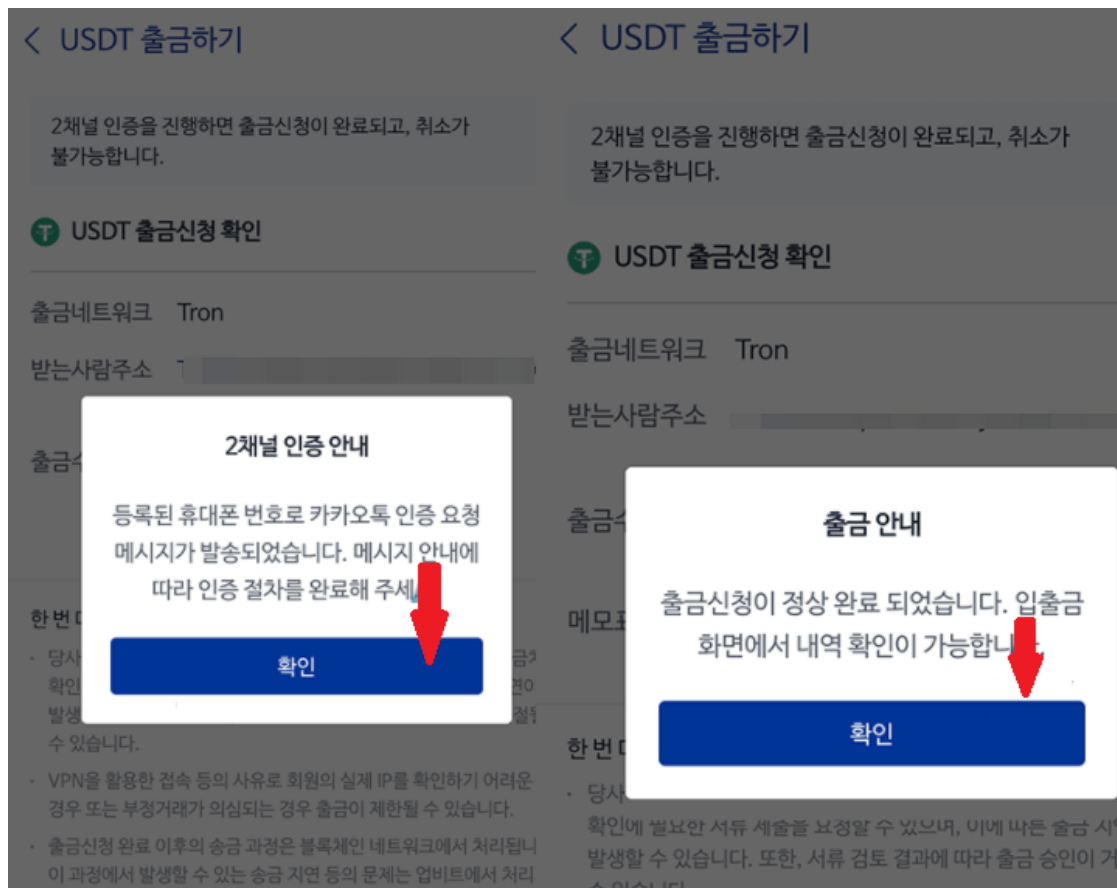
< USDT 출금하기

2채널 인증을 진행하면 출금신청이 완료되고, 취소가 불가능합니다.

USDT 출금신청 확인

출금네트워크 Tron

받는사람주소 T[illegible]

출금수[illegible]

2채널 인증 안내

등록된 휴대폰 번호로 카카오톡 인증 요청 메시지가 발송되었습니다. 메시지 안내에 따라 인증 절차를 완료해 주세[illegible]

확인

한 번 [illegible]

· 당사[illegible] 금치 확인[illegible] 면이 발생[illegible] 절 수 있습니다.

· VPN을 활용한 접속 등의 사유로 회원의 실제 IP를 확인하기 어려운 경우 또는 부정거래가 의심되는 경우 출금이 제한될 수 있습니다.

· 출금신청 완료 이후의 송금 과정은 블록체인 네트워크에서 처리됩니 이 과정에서 발생할 수 있는 송금 지연 등의 문제는 업비트에서 처리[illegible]

< USDT 출금하기

2채널 인증을 진행하면 출금신청이 완료되고, 취소가 불가능합니다.

USDT 출금신청 확인

출금네트워크 Tron

받는사람주소 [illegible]

출금수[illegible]

메모표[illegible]

출금 안내

출금신청이 정상 완료 되었습니다. 입출금 화면에서 내역 확인이 가능합니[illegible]

확인

한 번 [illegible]

· 당사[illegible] 확인에 필요한 서류 제출을 요청할 수 있으며, 이에 따른 출금 지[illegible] 발생할 수 있습니다. 또한, 서류 검토 결과에 따라 출금 승인이 거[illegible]